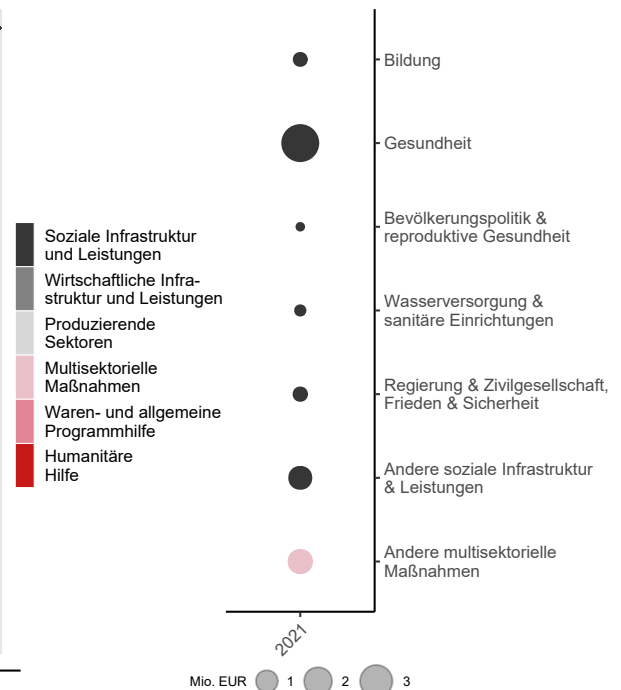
Soziale Infrastruktur und Leistungen
Wirtschaftliche Infrastruktur und Leistungen
Produzierende Sektoren
Multisektorielle Maßnahmen
Waren- und allgemeine Programmhilfe
Humanitäre Hilfe

Bildung
Gesundheit
Bevölkerungspolitik & reproduktive Gesundheit
Wasserversorgung & sanitäre Einrichtungen
Regierung & Zivilgesellschaft, Frieden & Sicherheit
Andere soziale Infrastruktur & Leistungen
Andere multisektorielle Maßnahmen

2021

Mio. EUR 1 2 3